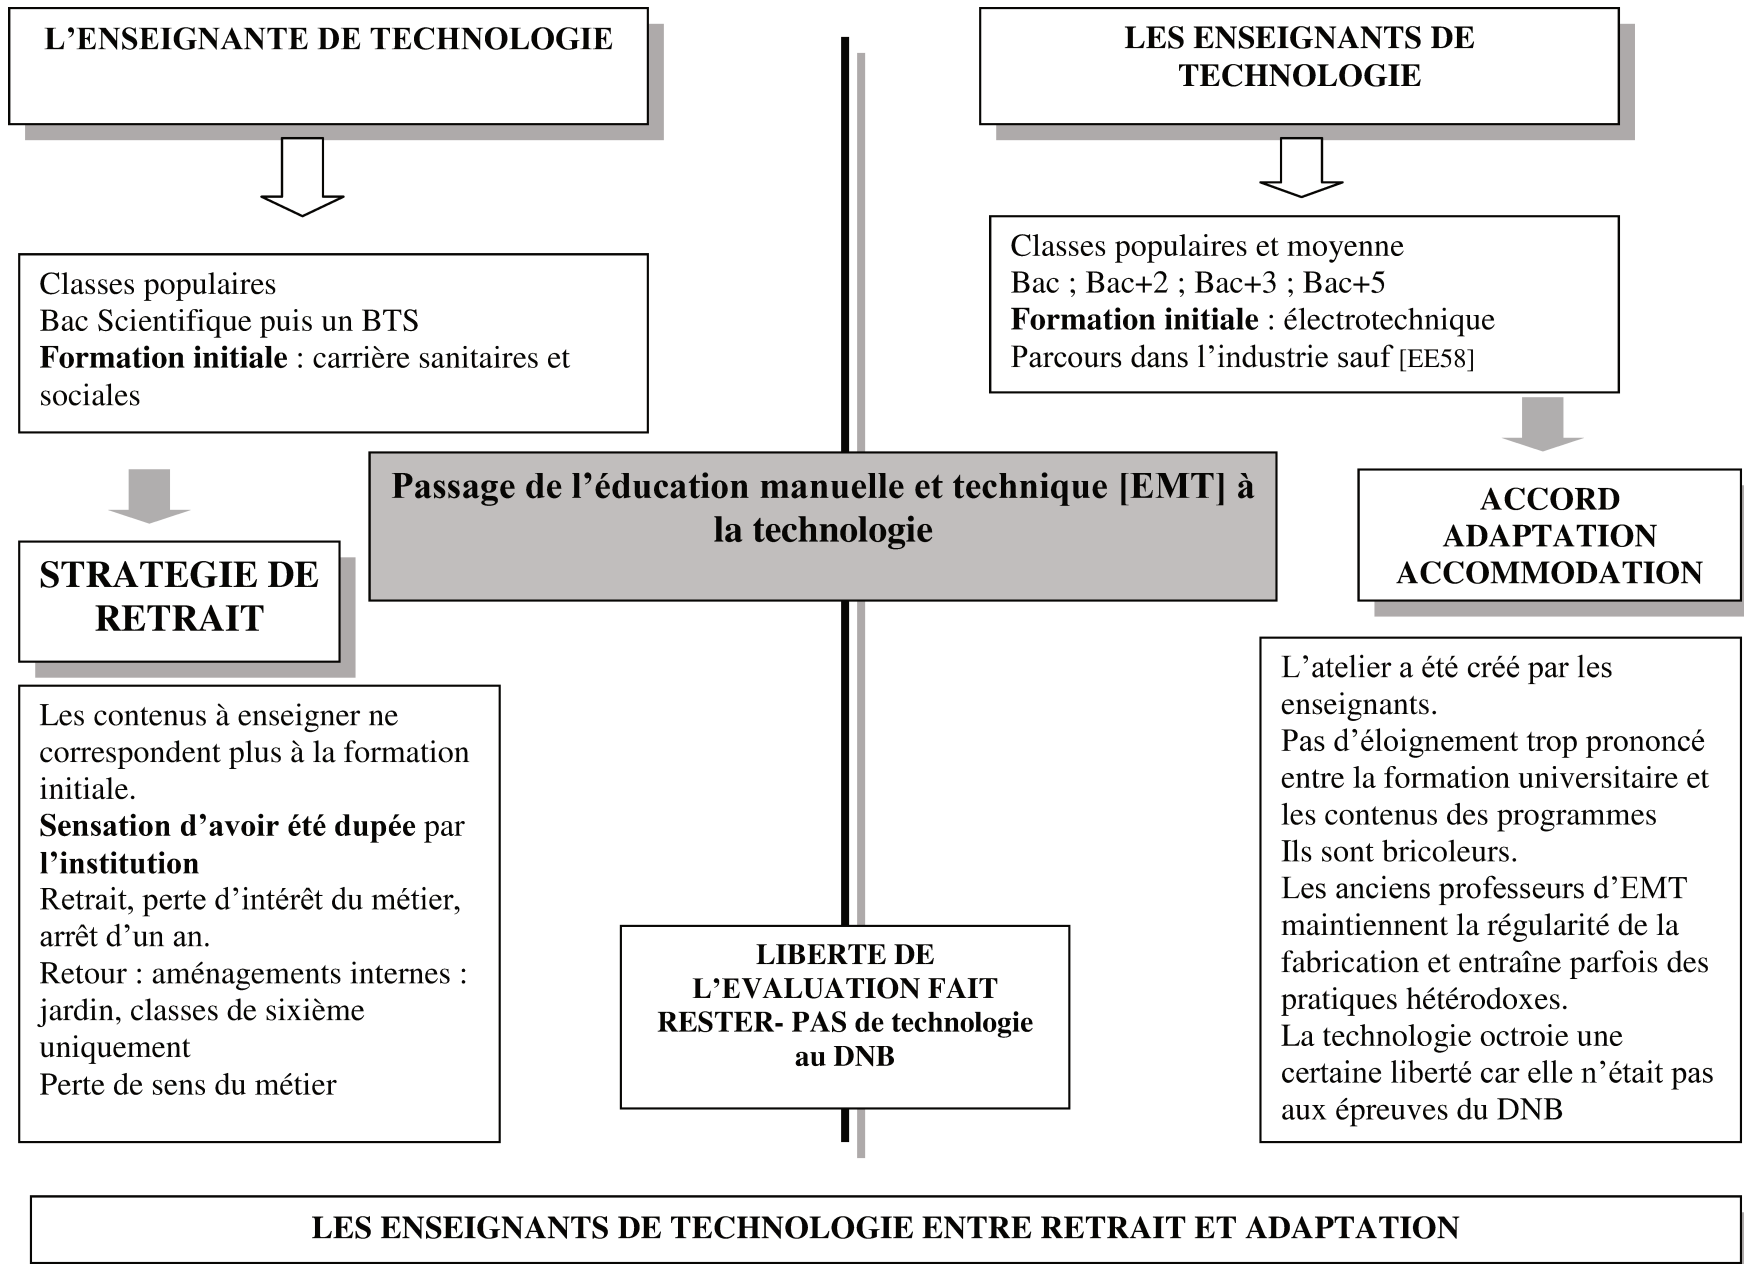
L’ENSEIGNANTE DE TECHNOLOGIE

Classes populaires
Bac Scientifique puis un BTS
**Formation initiale** : carrière sanitaires et sociales

STRATEGIE DE RETRAIT

Les contenus à enseigner ne correspondent plus à la formation initiale.
**Sensation d’avoir été dupée** par **l’institution**
Retrait, perte d’intérêt du métier, arrêt d’un an.
Retour : aménagements internes : jardin, classes de sixième uniquement
Perte de sens du métier

Passage de l’éducation manuelle et technique [EMT] à la technologie

LIBERTE DE L’EVALUATION FAIT RESTER- PAS de technologie au DNB

LES ENSEIGNANTS DE TECHNOLOGIE

Classes populaires et moyenne
Bac ; Bac+2 ; Bac+3 ; Bac+5
**Formation initiale** : électrotechnique
Parcours dans l’industrie sauf [EE58]

ACCORD ADAPTATION ACCOMMODATION

L’atelier a été créé par les enseignants.
Pas d’éloignement trop prononcé entre la formation universitaire et les contenus des programmes
Ils sont bricoleurs.
Les anciens professeurs d’EMT maintiennent la régularité de la fabrication et entraîne parfois des pratiques hétérodoxes.
La technologie octroie une certaine liberté car elle n’était pas aux épreuves du DNB

LES ENSEIGNANTS DE TECHNOLOGIE ENTRE RETRAIT ET ADAPTATION